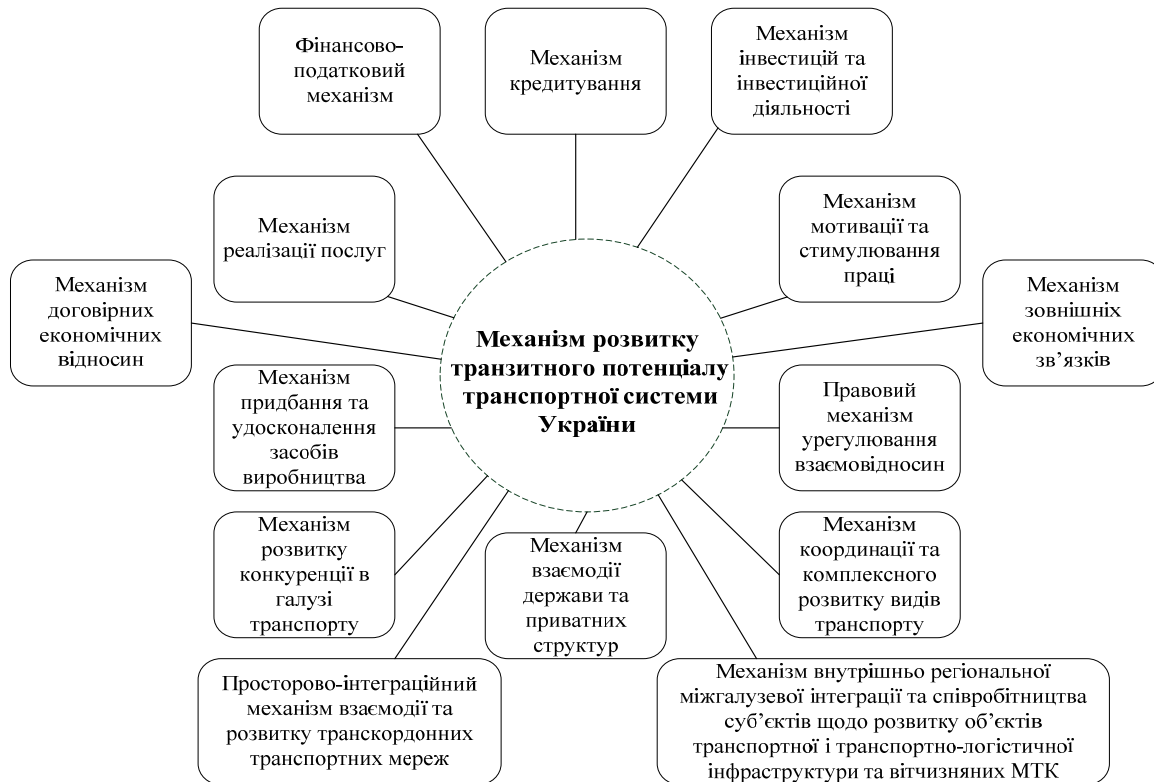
Фінансово-податковий механізм

Механізм кредитування

Механізм інвестицій та інвестиційної діяльності

Механізм реалізації послуг

Механізм мотивації та стимулювання праці

Механізм договірних економічних відносин

Механізм розвитку транзитного потенціалу транспортної системи України

Механізм зовнішніх економічних зв’язків

Механізм придбання та удосконалення засобів виробництва

Правовий механізм урегулювання взаємовідносин

Механізм розвитку конкуренції в галузі транспорту

Механізм взаємодії держави та приватних структур

Механізм координації та комплексного розвитку видів транспорту

Просторово-інтеграційний механізм взаємодії та розвитку транскордонних транспортних мереж

Механізм внутрішньо регіональної міжгалузевої інтеграції та співробітництва суб’єктів щодо розвитку об’єктів транспортної і транспортно-логістичної інфраструктури та вітчизняних МТК